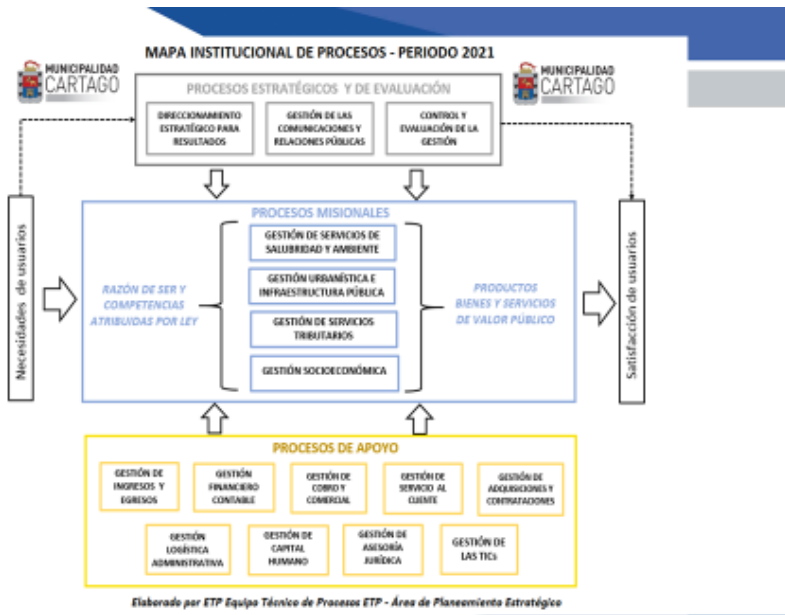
MAPA INSTITUCIONAL DE PROCESOS - PERIODO 2021

MUNICIPALIDAD CARTAGO

MUNICIPALIDAD CARTAGO

PROCESOS ESTRATÉGICOS Y DE EVALUACIÓN

DIRECCIONAMIENTO ESTRATÉGICO PARA RESULTADOS

GESTIÓN DE LAS COMUNICACIONES Y RELACIONES PÚBLICAS

CONTROL Y EVALUACIÓN DE LA GESTIÓN

Necesidades de usuarios

PROCESOS MISIONALES

RAZÓN DE SER Y COMPETENCIAS ATRIBUIDAS POR LEY

GESTIÓN DE SERVICIOS DE SALUBRIDAD Y AMBIENTE

GESTIÓN URBANÍSTICA E INFRAESTRUCTURA PÚBLICA

GESTIÓN DE SERVICIOS TRIBUTARIOS

GESTIÓN SOCIOECONÓMICA

PRODUCTOS BIENES Y SERVICIOS DE VALOR PÚBLICO

Satisfacción de usuarios

PROCESOS DE APOYO

GESTIÓN DE INGRESOS Y EGRESOS

GESTIÓN FINANCIERO CONTABLE

GESTIÓN DE COBRO Y COMERCIAL

GESTIÓN DE SERVICIO AL CLIENTE

GESTIÓN DE ADQUISICIONES Y CONTRATACIONES

GESTIÓN LOGÍSTICA ADMINISTRATIVA

GESTIÓN DE CAPITAL HUMANO

GESTIÓN DE ASESORÍA JURÍDICA

GESTIÓN DE LAS TICs

Elaborado por ETP Equipo Técnico de Procesos ETP - Área de Planeamiento Estratégico